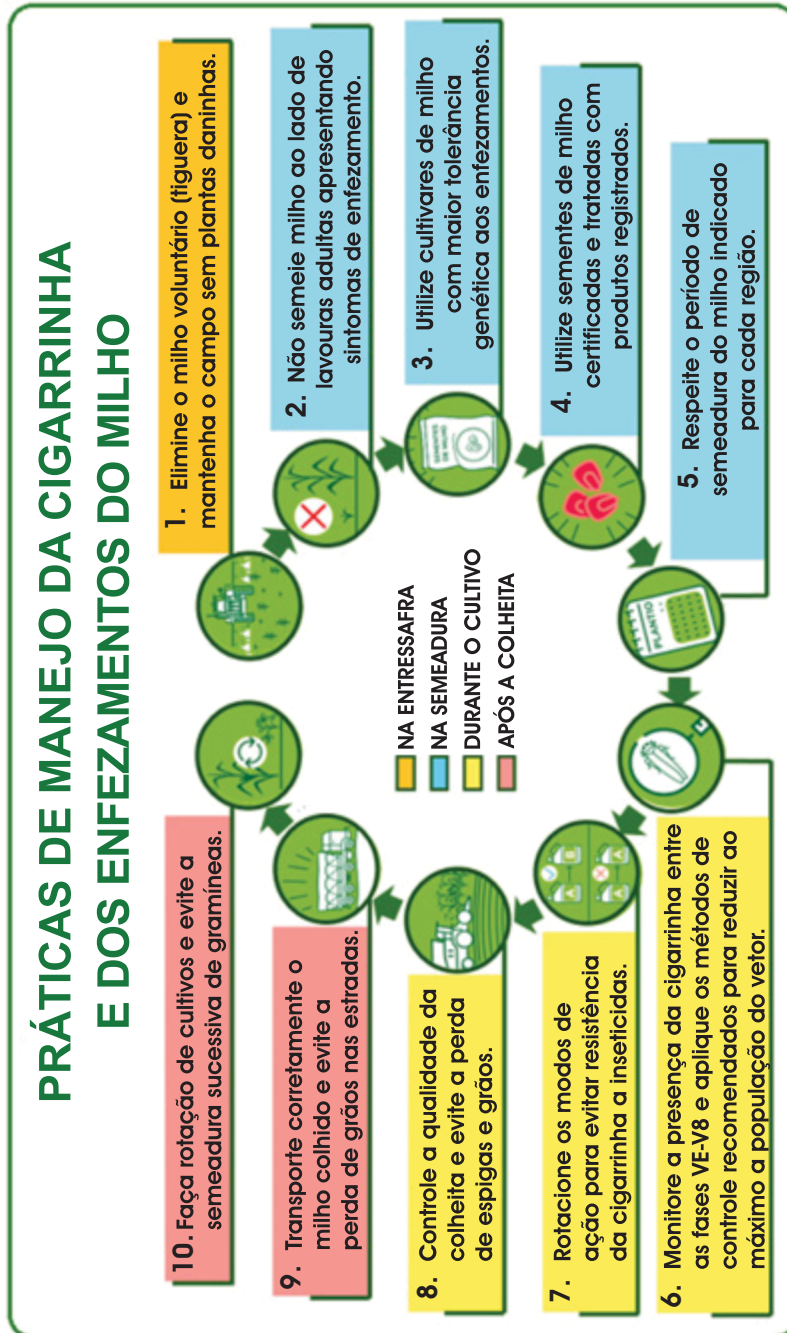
PRÁTICAS DE MANEJO DA CIGARRINHA E DOS ENFEZAMENTOS DO MILHO

1. Elimine o milho voluntário (tiguera) e mantenha o campo sem plantas daninhas.

2. Não semeie milho ao lado de lavouras adultas apresentando sintomas de enfezamento.

3. Utilize cultivares de milho com maior tolerância genética aos enfezamentos.

4. Utilize sementes de milho certificadas e tratadas com produtos registrados.

5. Respeite o período de semeadura do milho indicado para cada região.

6. Monitore a presença da cigarrinha entre as fases VE-V8 e aplique os métodos de controle recomendados para reduzir ao máximo a população do vetor.

7. Rotacione os modos de ação para evitar resistência da cigarrinha a inseticidas.

8. Controle a qualidade da colheita e evite a perda de espigas e grãos.

9. Transporte corretamente o milho colhido e evite a perda de grãos nas estradas.

10. Faça rotação de cultivos e evite a semeadura sucessiva de gramíneas.

NA ENTRESSAFRA
NA SEMEADURA
DURANTE O CULTIVO
APÓS A COLHEITA

PLANTIO